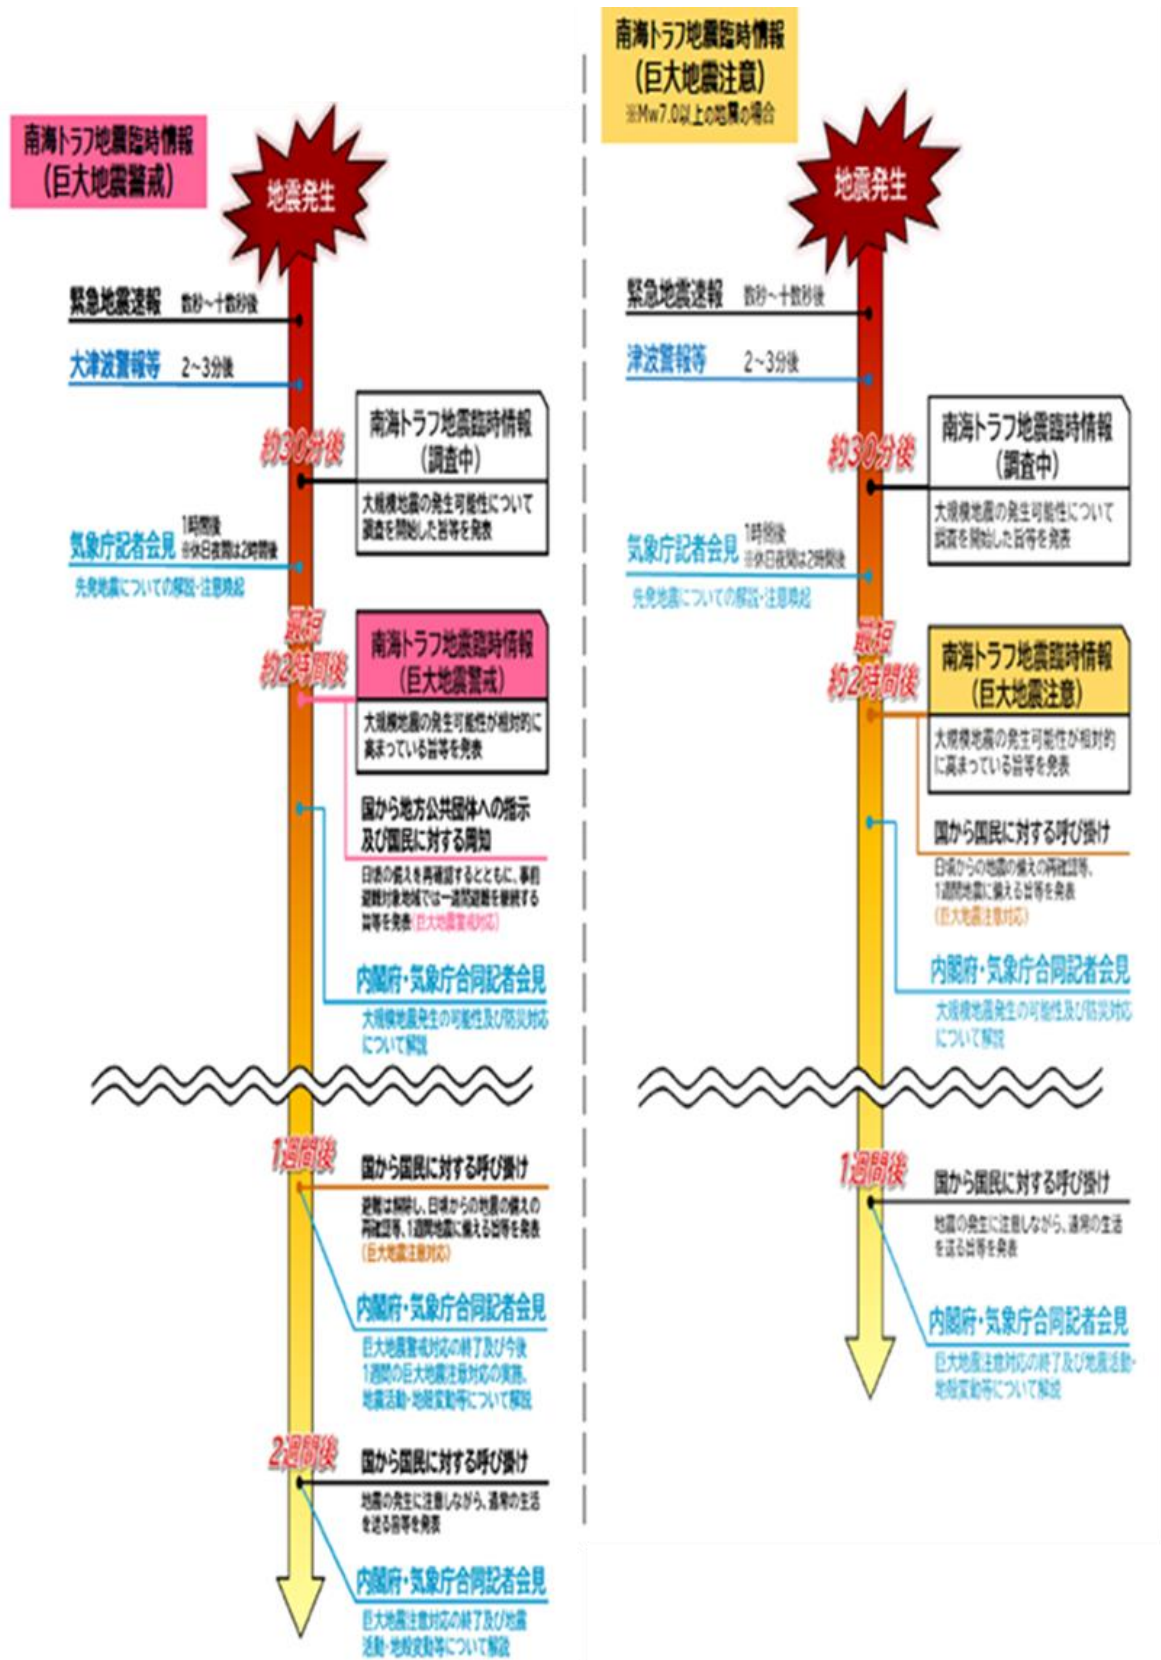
南海トラフ地震臨時情報
(巨大地震警戒)

地震発生

緊急地震速報 数秒～十数秒後

大津波警報等 2～3分後

約30分後

南海トラフ地震臨時情報
(調査中)
大規模地震の発生可能性について調査を開始した旨等を発表

気象庁記者会見 1時間後 ※休日夜間は2時間後
先発地震についての解説・注意喚起

最短 約2時間後

南海トラフ地震臨時情報
(巨大地震警戒)
大規模地震の発生可能性が相対的に高まっている旨等を発表

国から地方公共団体への指示及び国民に対する周知
日頃の備えを再確認するとともに、事前避難対象地域では一週間避難を継続する旨等を発表(巨大地震警戒対応)

内閣府・気象庁合同記者会見
大規模地震発生の可能性及び防災対応について解説

1週間後
国から国民に対する呼び掛け
避難は解除し、日頃からの地震の備えの再確認等、1週間地震に備える旨等を発表(巨大地震注意対応)

内閣府・気象庁合同記者会見
巨大地震警戒対応の終了及び今後1週間の巨大地震注意対応の実施、地震活動・地殻変動等について解説

2週間後
国から国民に対する呼び掛け
地震の発生に注意しながら、通常の生活を送る旨等を発表

内閣府・気象庁合同記者会見
巨大地震注意対応の終了及び地震活動・地殻変動等について解説

南海トラフ地震臨時情報
(巨大地震注意)
※Mw7.0以上の地震の場合

地震発生

緊急地震速報 数秒～十数秒後

津波警報等 2～3分後

約30分後

南海トラフ地震臨時情報
(調査中)
大規模地震の発生可能性について調査を開始した旨等を発表

気象庁記者会見 1時間後 ※休日夜間は2時間後
先発地震についての解説・注意喚起

最短 約2時間後

南海トラフ地震臨時情報
(巨大地震注意)
大規模地震の発生可能性が相対的に高まっている旨等を発表

国から国民に対する呼び掛け
日頃からの地震の備えの再確認等、1週間地震に備える旨等を発表(巨大地震注意対応)

内閣府・気象庁合同記者会見
大規模地震発生の可能性及び防災対応について解説

1週間後
国から国民に対する呼び掛け
地震の発生に注意しながら、通常の生活を送る旨等を発表

内閣府・気象庁合同記者会見
巨大地震注意対応の終了及び地震活動・地殻変動等について解説